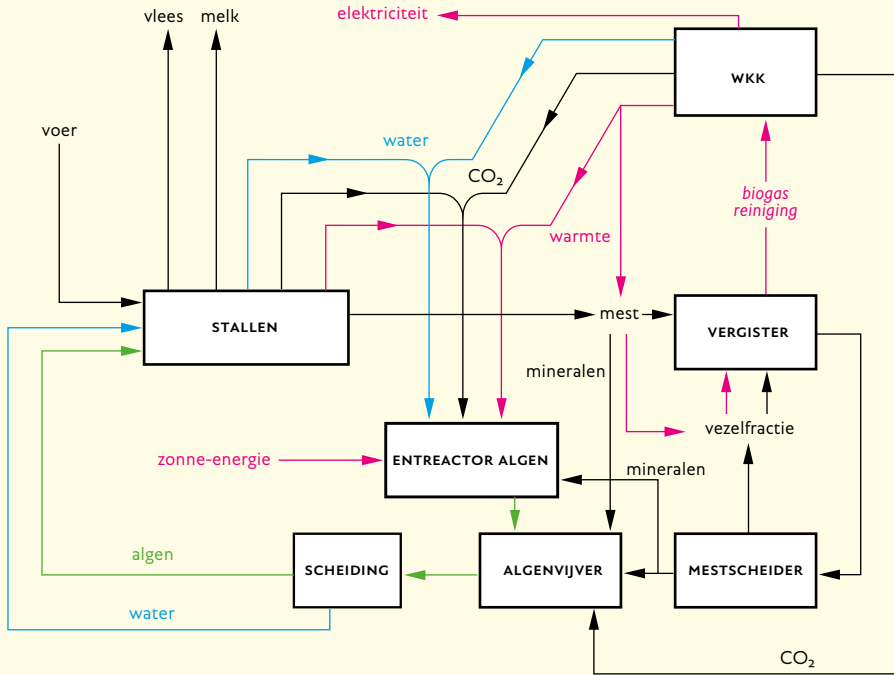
vlees
melk
elektriciteit
WKK
voer
water
$CO_2$
biogas reiniging
warmte
STALLEN
mest
VERGISTER
mineralen
vezelfractie
zonne-energie
ENTREACTOR ALGEN
mineralen
algen
SCHEIDING
ALGENVIJVER
MESTSCHEIDER
water
$CO_2$